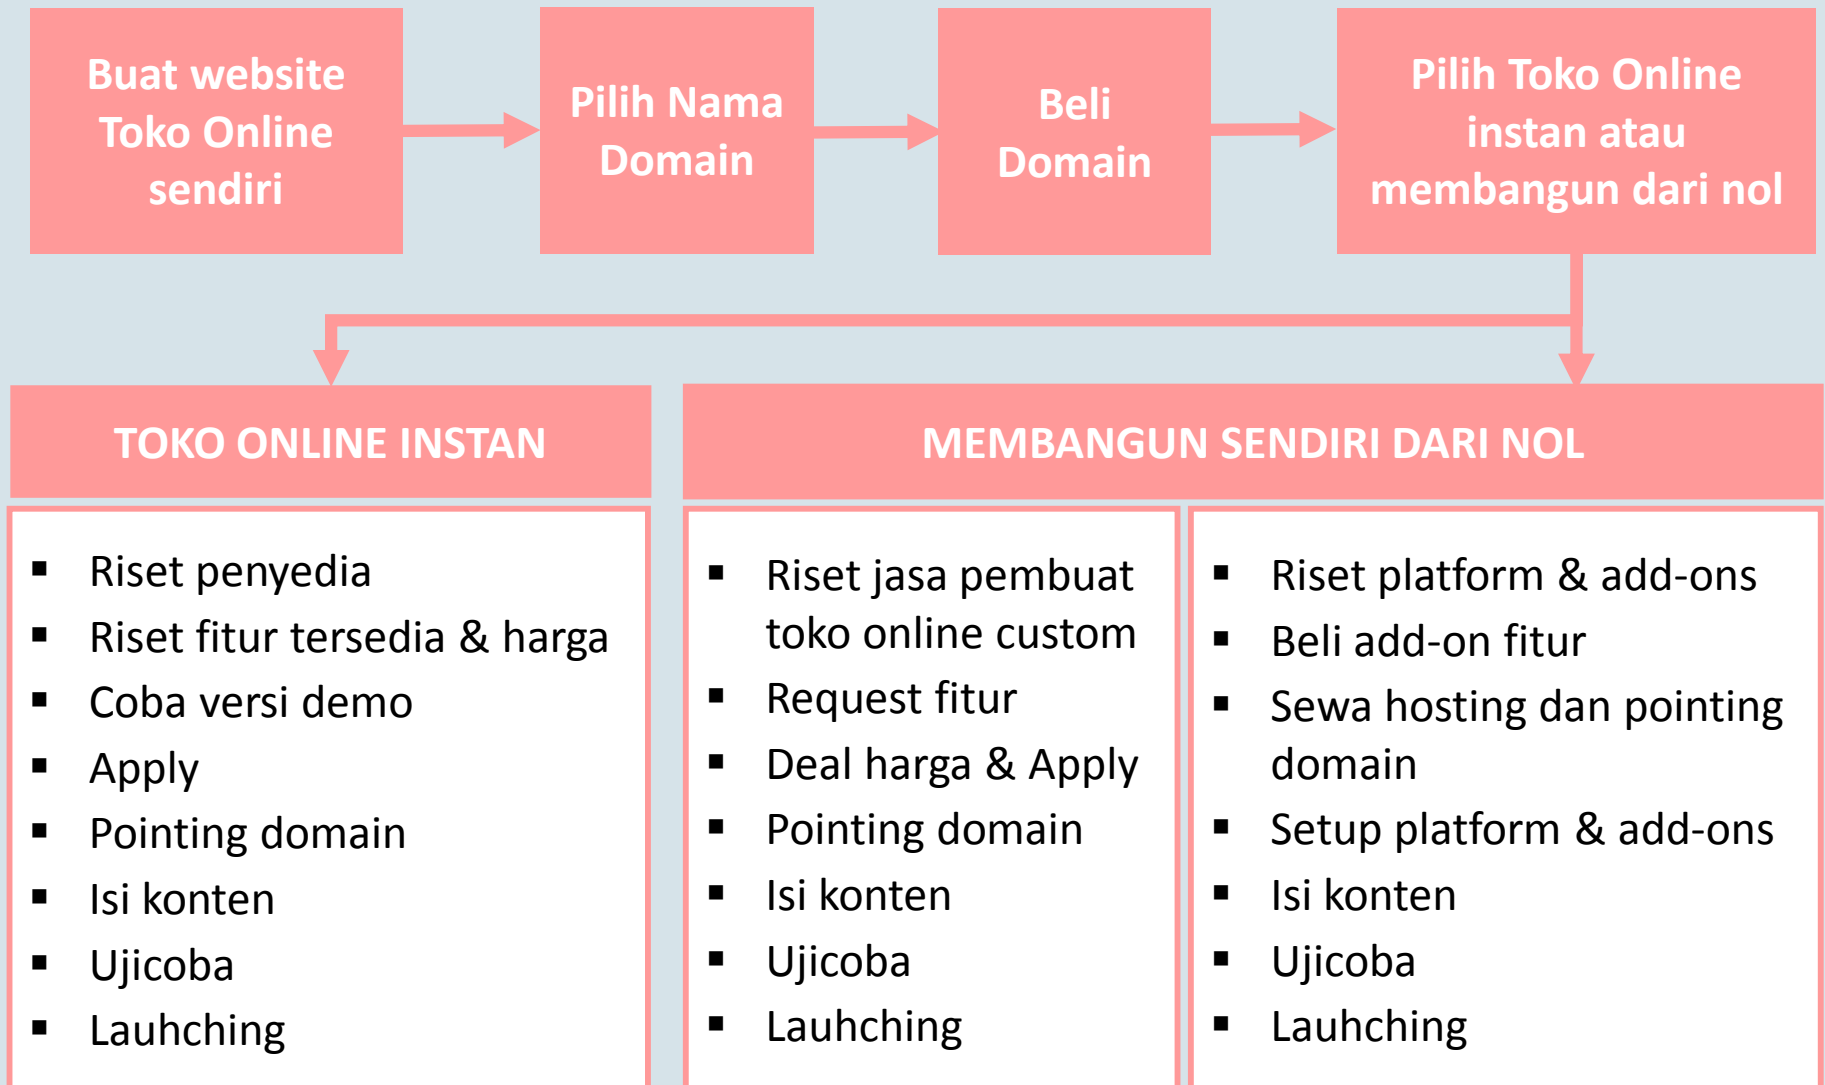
Buat website Toko Online sendiri

Pilih Nama Domain

Beli Domain

Pilih Toko Online instan atau membangun dari nol

TOKO ONLINE INSTAN

MEMBANGUN SENDIRI DARI NOL

- Riset penyedia
- Riset fitur tersedia & harga
- Coba versi demo
- Apply
- Pointing domain
- Isi konten
- Ujicoba
- Lauhching

- Riset jasa pembuat toko online custom
- Request fitur
- Deal harga & Apply
- Pointing domain
- Isi konten
- Ujicoba
- Lauhching

- Riset platform & add-ons
- Beli add-on fitur
- Sewa hosting dan pointing domain
- Setup platform & add-ons
- Isi konten
- Ujicoba
- Lauhching